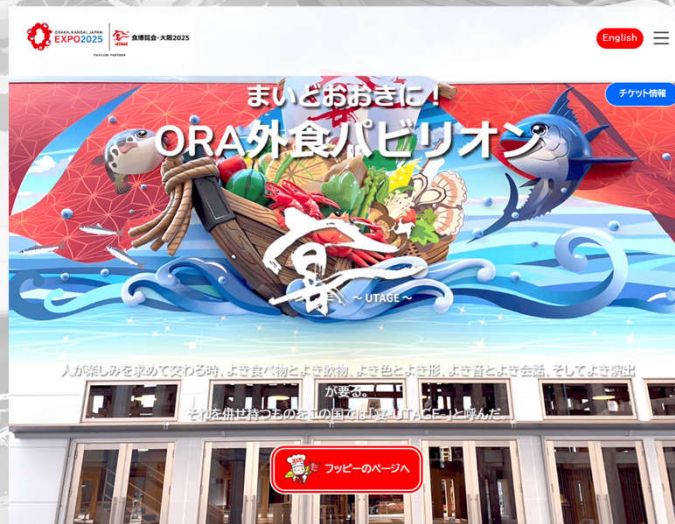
OSAKA KANSAI JAPAN EXPO2025 食博協会・大阪2025

English

チケット情報

まいどおおきに！
ORA外食パビリオン

宴
～UTAGE～

人が楽しみを求めて交わる時、よき食べ物とよき飲物、よき色とよき形、よき音とよき会話、そしてよき演出が要る。
それを併せ持つものをこの国では「宴-UTAGE-」と呼んだ。

フッピーのページへ